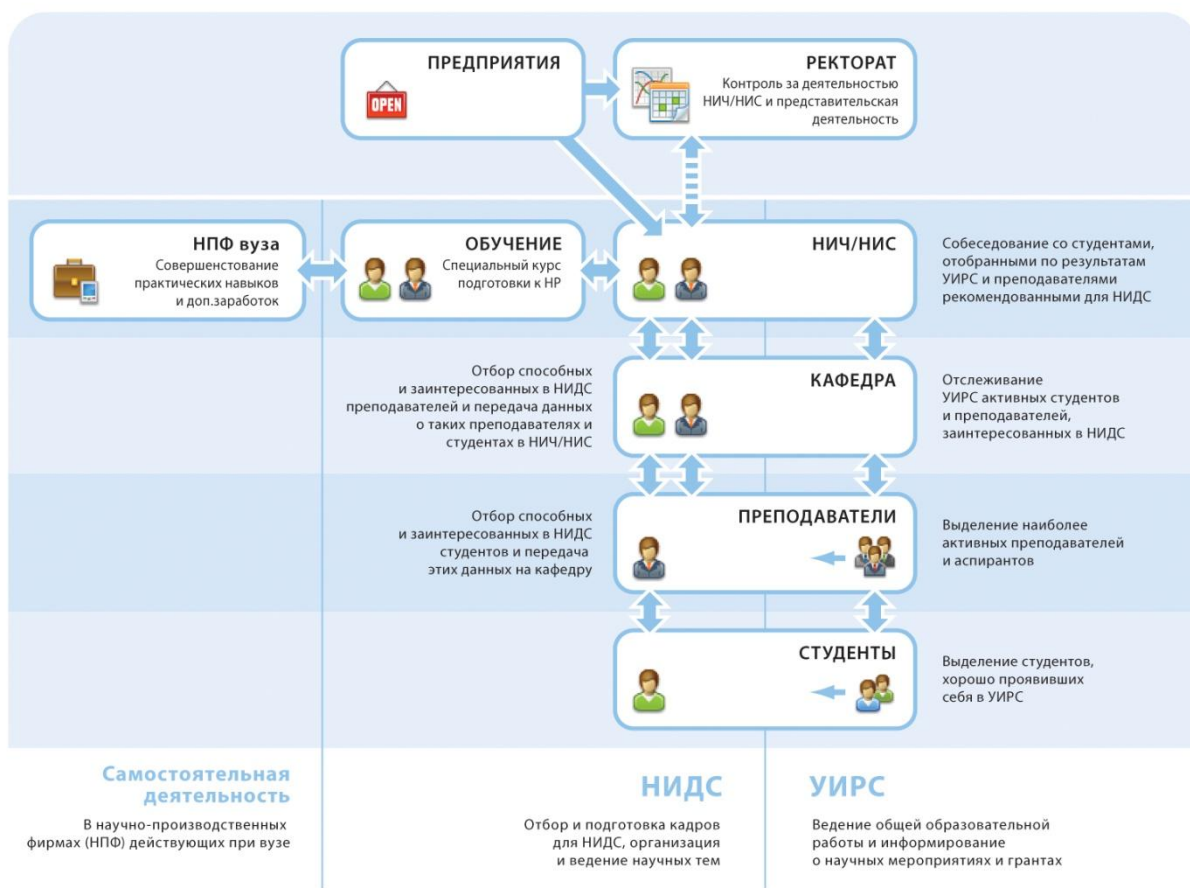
ПРЕДПРИЯТИЯ

OPEN

РЕКТОРАТ
Контроль за деятельностью НИЧ/НИС и представительская деятельность

НПФ вуза
Совершенствование практических навыков и доп.заработок

ОБУЧЕНИЕ
Специальный курс подготовки к НР

НИЧ/НИС

Собеседование со студентами, отобранными по результатам УИРС и преподавателями рекомендованными для НИДС

Отбор способных и заинтересованных в НИДС преподавателей и передача данных о таких преподавателях и студентах в НИЧ/НИС

КАФЕДРА

Отслеживание УИРС активных студентов и преподавателей, заинтересованных в НИДС

Отбор способных и заинтересованных в НИДС студентов и передача этих данных на кафедру

ПРЕПОДАВАТЕЛИ

Выделение наиболее активных преподавателей и аспирантов

СТУДЕНТЫ

Выделение студентов, хорошо проявивших себя в УИРС

Самостоятельная деятельность

В научно-производственных фирмах (НПФ) действующих при вузе

НИДС

Отбор и подготовка кадров для НИДС, организация и ведение научных тем

УИРС

Ведение общей образовательной работы и информирование о научных мероприятиях и грантах